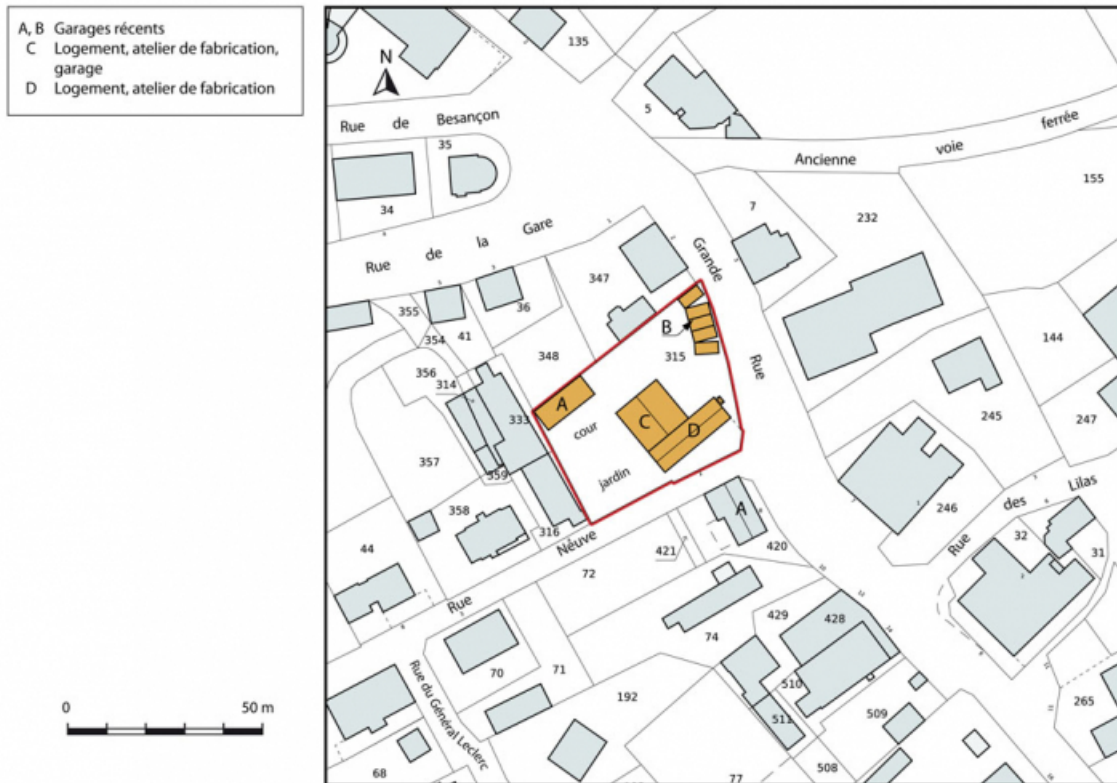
A, B Garages récents
C Logement, atelier de fabrication, garage
D Logement, atelier de fabrication

0
50 m

N

135
5
Rue de Besançon
35
34
Ancienne voie ferrée
155
7
232
Rue de la Gare
Grande Rue
347
355
36
41
354
B
315
348
144
356
314
A
333
cour
C
D
245
247
357
jardin
359
246
Rue des Lilas
358
316
A
32
31
44
Rue Neuve
421
420
72
Rue
429
428
74
Rue du Général Leclerc
70
71
192
510
509
265
511
68
77
508